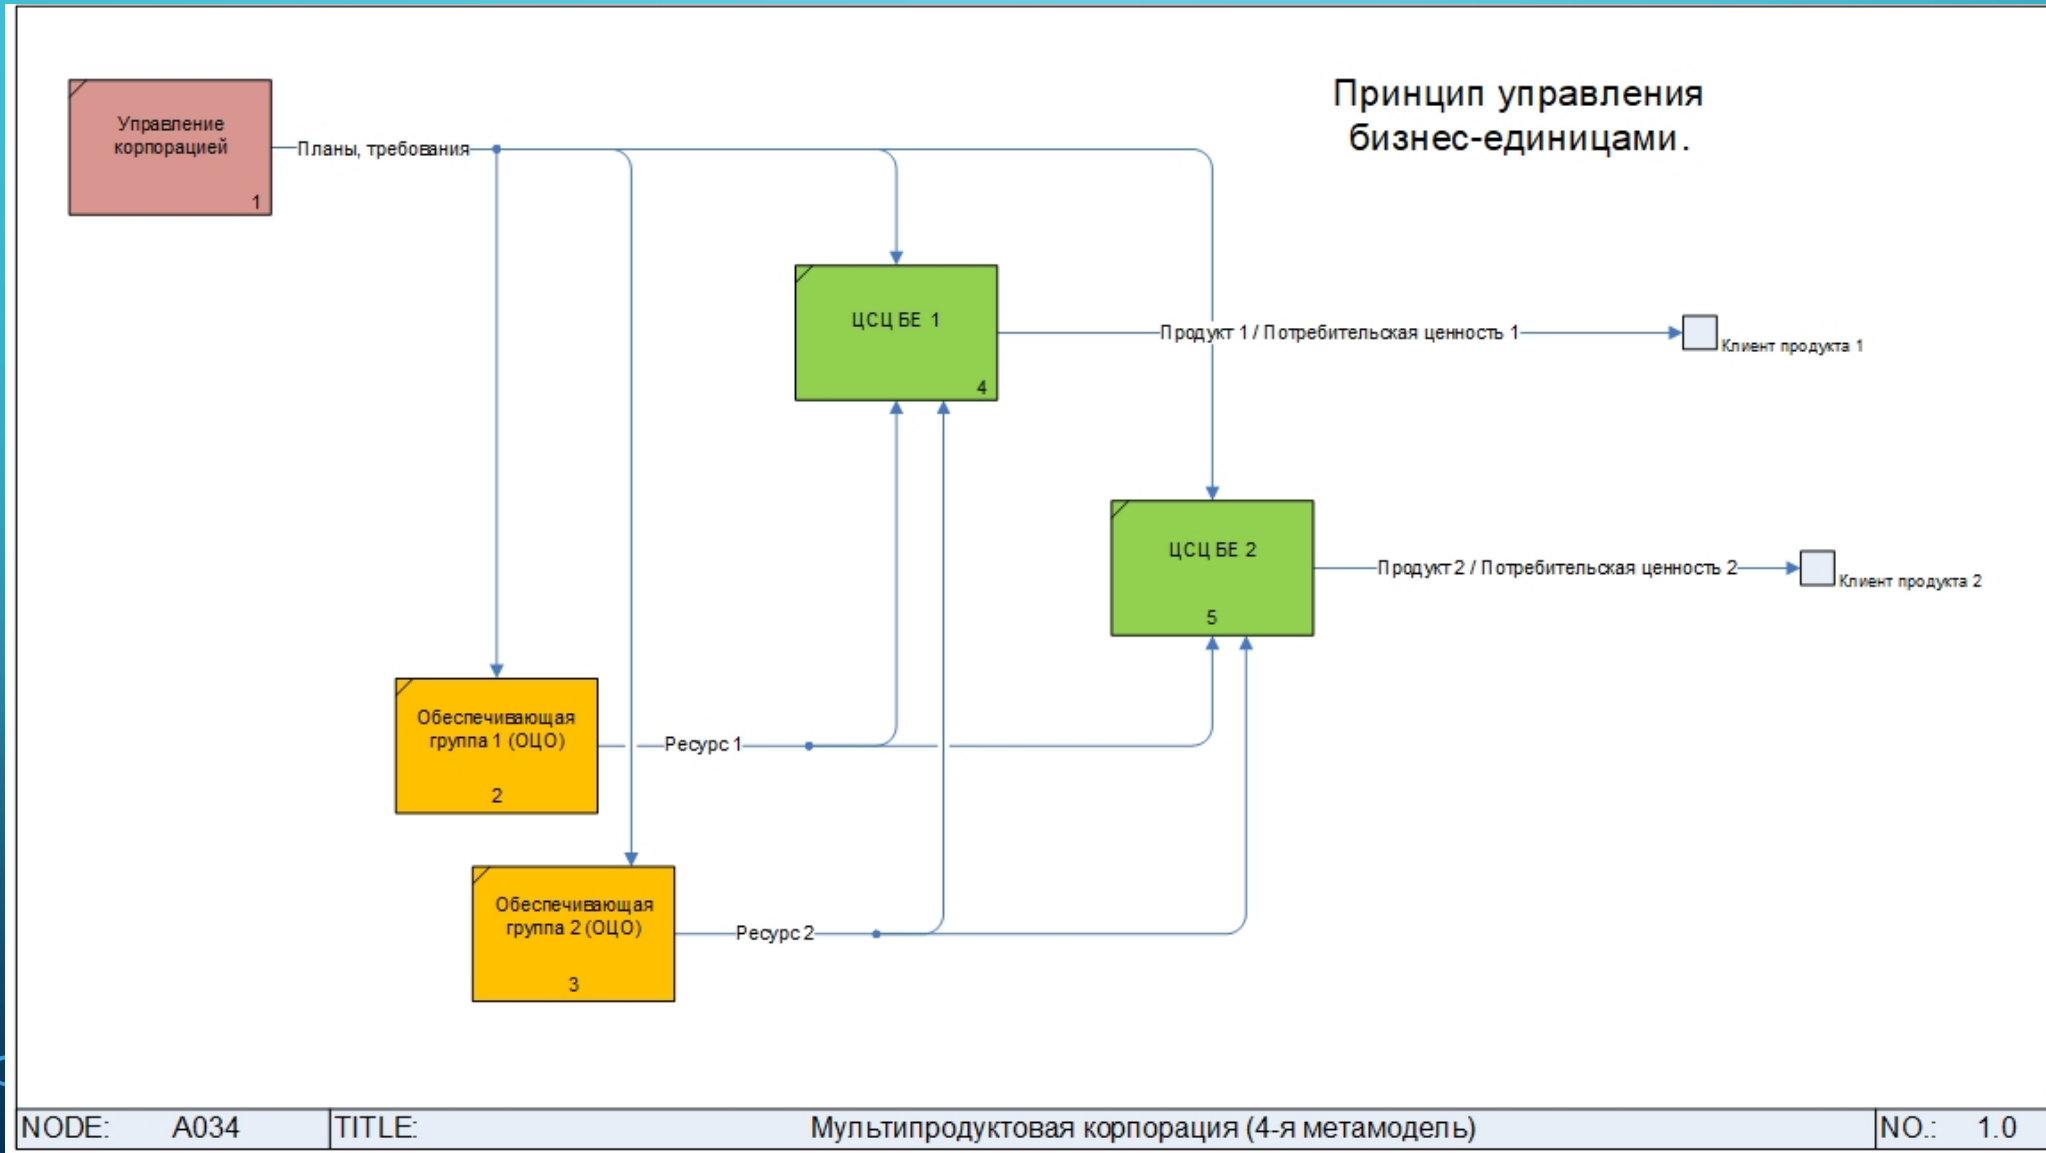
Принцип управления бизнес-единицами.

Управление корпорацией
1

Планы, требования

ЦСЦ БЕ 1
4

Продукт 1 / Потребительская ценность 1

Клиент продукта 1

ЦСЦ БЕ 2
5

Продукт 2 / Потребительская ценность 2

Клиент продукта 2

Обеспечивающая группа 1 (ОЦО)
2

Ресурс 1

Обеспечивающая группа 2 (ОЦО)
3

Ресурс 2

| NODE: A034 | TITLE: Мультипродуктовая корпорация (4-я метамодель) | NO.: 1.0 |
|---|---|---|